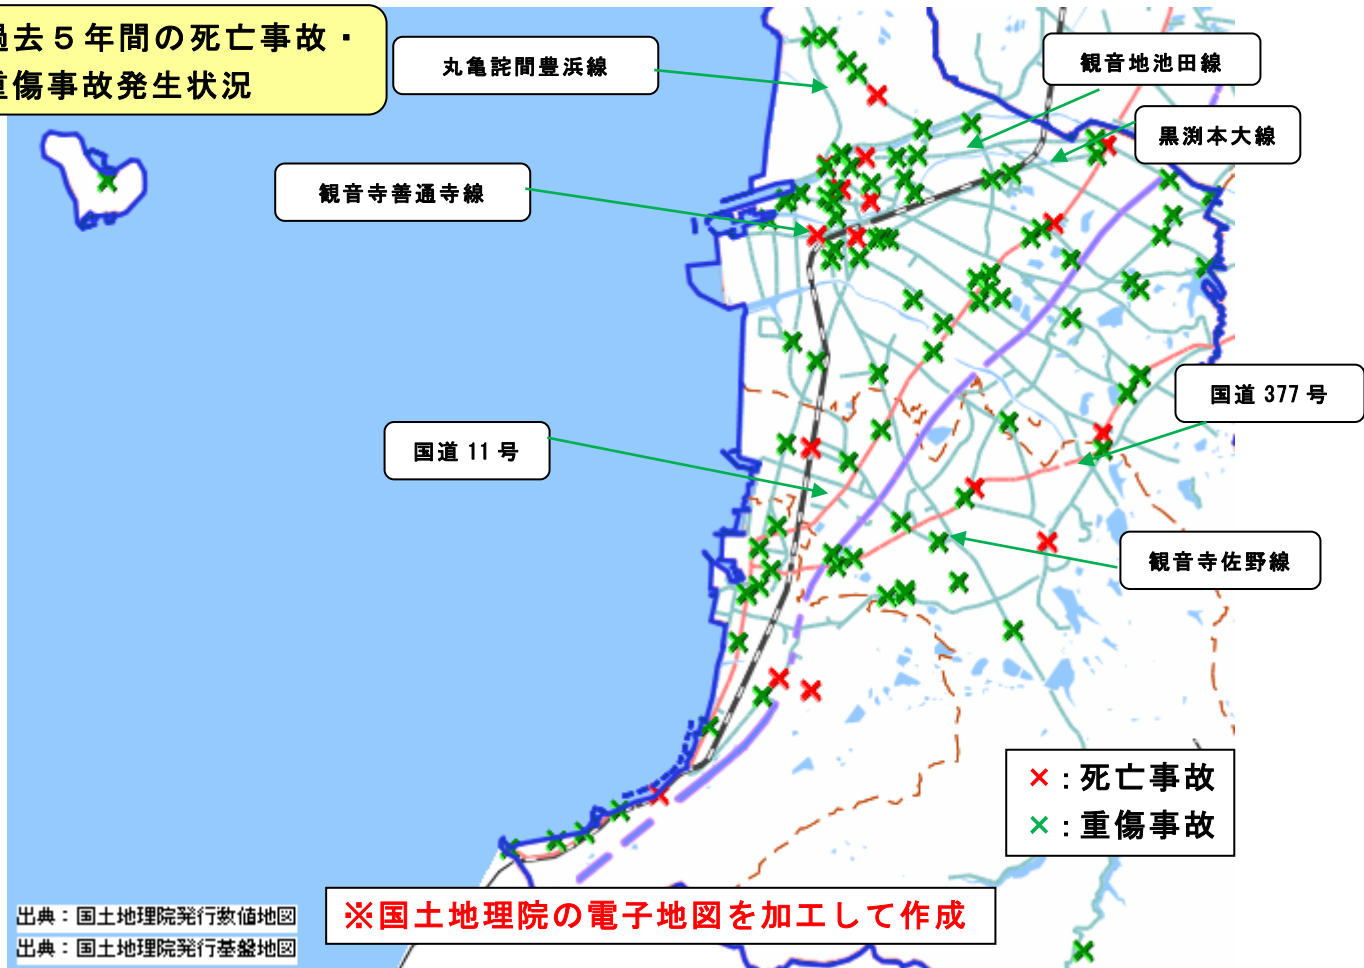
過去５年間の死亡事故・重傷事故発生状況

丸亀詫間豊浜線

観音地池田線

黒渕本大線

観音寺善通寺線

国道 377 号

国道 11 号

観音寺佐野線

×：死亡事故
×：重傷事故

出典：国土地理院発行数値地図
出典：国土地理院発行基盤地図

※国土地理院の電子地図を加工して作成